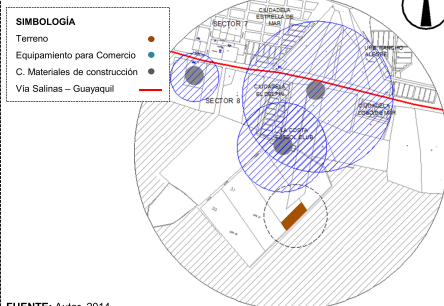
SIMBOLOGÍA

Terreno

Equipamiento para Comercio

C. Materiales de construcción

Vía Salinas – Guayaquil

SECTOR 7

CIUDADELA ESTRELLA DE MAR

SECTOR 8

CIUDADELA EL DELFÍN

LA COSTA COUNTRY CLUB

CIUDADELA COSTA DE MAR

FUENTE: Autor, 2014